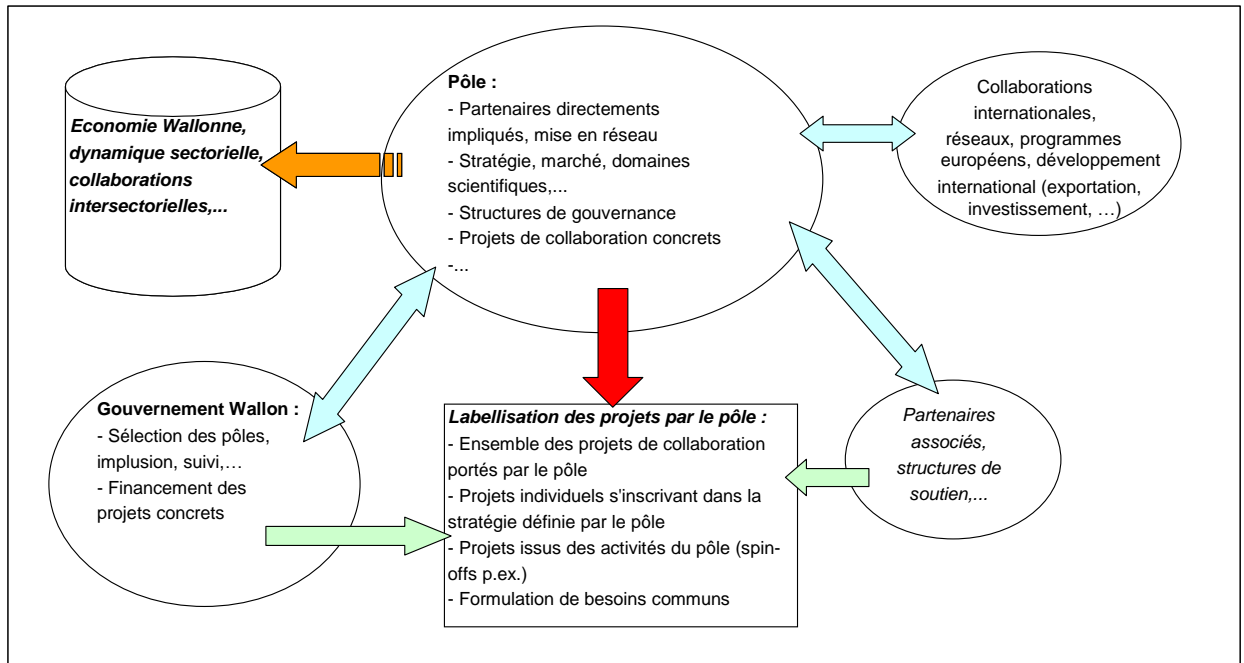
Economie Wallonne, dynamique sectorielle, collaborations intersectorielles,...

Pôle :
- Partenaires directements impliqués, mise en réseau
- Stratégie, marché, domaines scientifiques,...
- Structures de gouvernance
- Projets de collaboration concrets
-...

Collaborations internationales, réseaux, programmes européens, développement international (exportation, investissement, …)

Gouvernement Wallon :
- Sélection des pôles, implusion, suivi,…
- Financement des projets concrets

Labellisation des projets par le pôle :
- Ensemble des projets de collaboration portés par le pôle
- Projets individuels s'inscrivant dans la stratégie définie par le pôle
- Projets issus des activités du pôle (spin-offs p.ex.)
- Formulation de besoins communs

Partenaires associés, structures de soutien,...